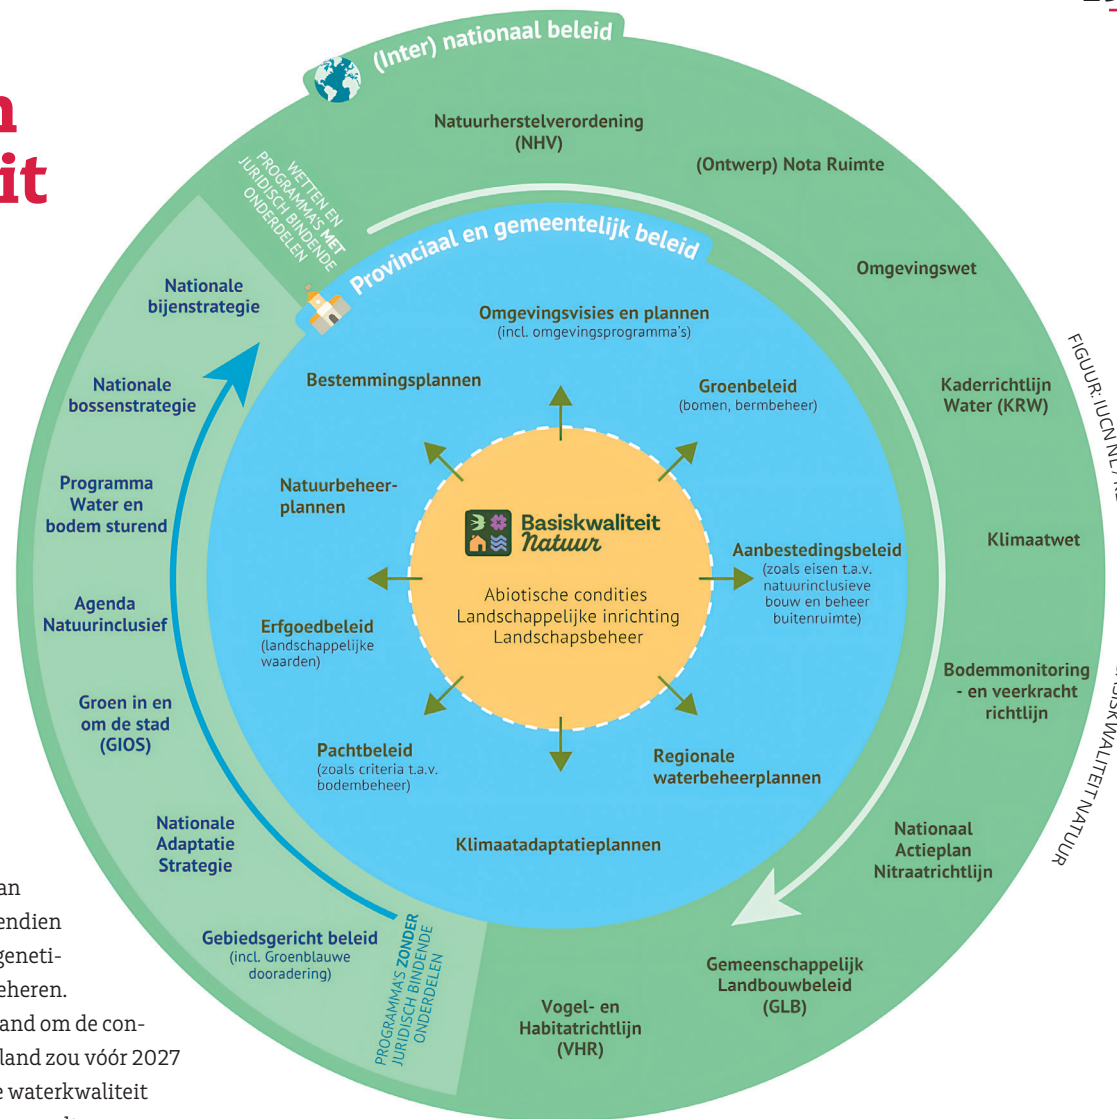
n
it

(Inter) nationaal beleid

WETTEN EN PROGRAMMA'S MET JURIDISCH BINDENDE ONDERDELEN

Natuurherstelverordening (NHV)

(Ontwerp) Nota Ruimte

Omgevingswet

Kaderrichtlijn Water (KRW)

Klimaatwet

Bodemmonitoring - en veerkracht richtlijn

Nationaal Actieplan Nitraatrichtlijn

Gemeenschappelijk Landbouwbeleid (GLB)

Vogel- en Habitatrichtlijn (VHR)

Provinciaal en gemeentelijk beleid

Omgevingsvisies en plannen (incl. omgevingsprogramma's)

Bestemmingsplannen

Groenbeleid (bomen, bermbeheer)

Natuurbeheerplannen

Basiskwaliteit Natuur

Abiotische condities
Landschappelijke inrichting
Landschapsbeheer

Aanbestedingsbeleid (zoals eisen t.a.v. natuurinclusieve bouw en beheer buitenruimte)

Erfgoedbeleid (landschappelijke waarden)

Pachtbeleid (zoals criteria t.a.v. bodembeheer)

Regionale waterbeheerplannen

Klimaatadaptatieplannen

Nationale bijenstrategie

Nationale bossenstrategie

Programma Water en bodem sturend

Agenda Natuurinclusief

Groen in en om de stad (GIOS)

Nationale Adaptatie Strategie

Gebiedsgericht beleid (incl. Groenblauwe dooradering)

PROGRAMMA'S ZONDER JURIDISCH BINDENDE ONDERDELEN

FIGUUR: IUCN NL / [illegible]

BASISKWALITEIT NATUUR

an
endien
geneti-
eheren.
and om de con-
land zou vóór 2027
e waterkwaliteit